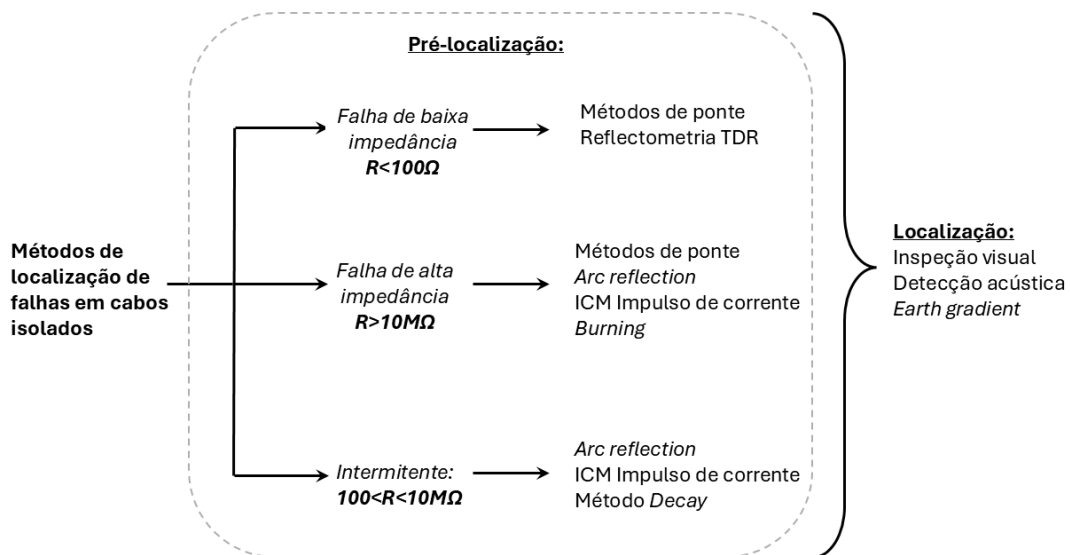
Pré-localização:

Métodos de localização de falhas em cabos isolados

Falha de baixa impedância
$R<100\Omega$

Métodos de ponte
Reflectometria TDR

Falha de alta impedância
$R>10M\Omega$

Métodos de ponte
Arc reflection
ICM Impulso de corrente
Burning

Intermitente:
$100<R<10M\Omega$

Arc reflection
ICM Impulso de corrente
Método Decay

Localização:
Inspeção visual
Detecção acústica
Earth gradient